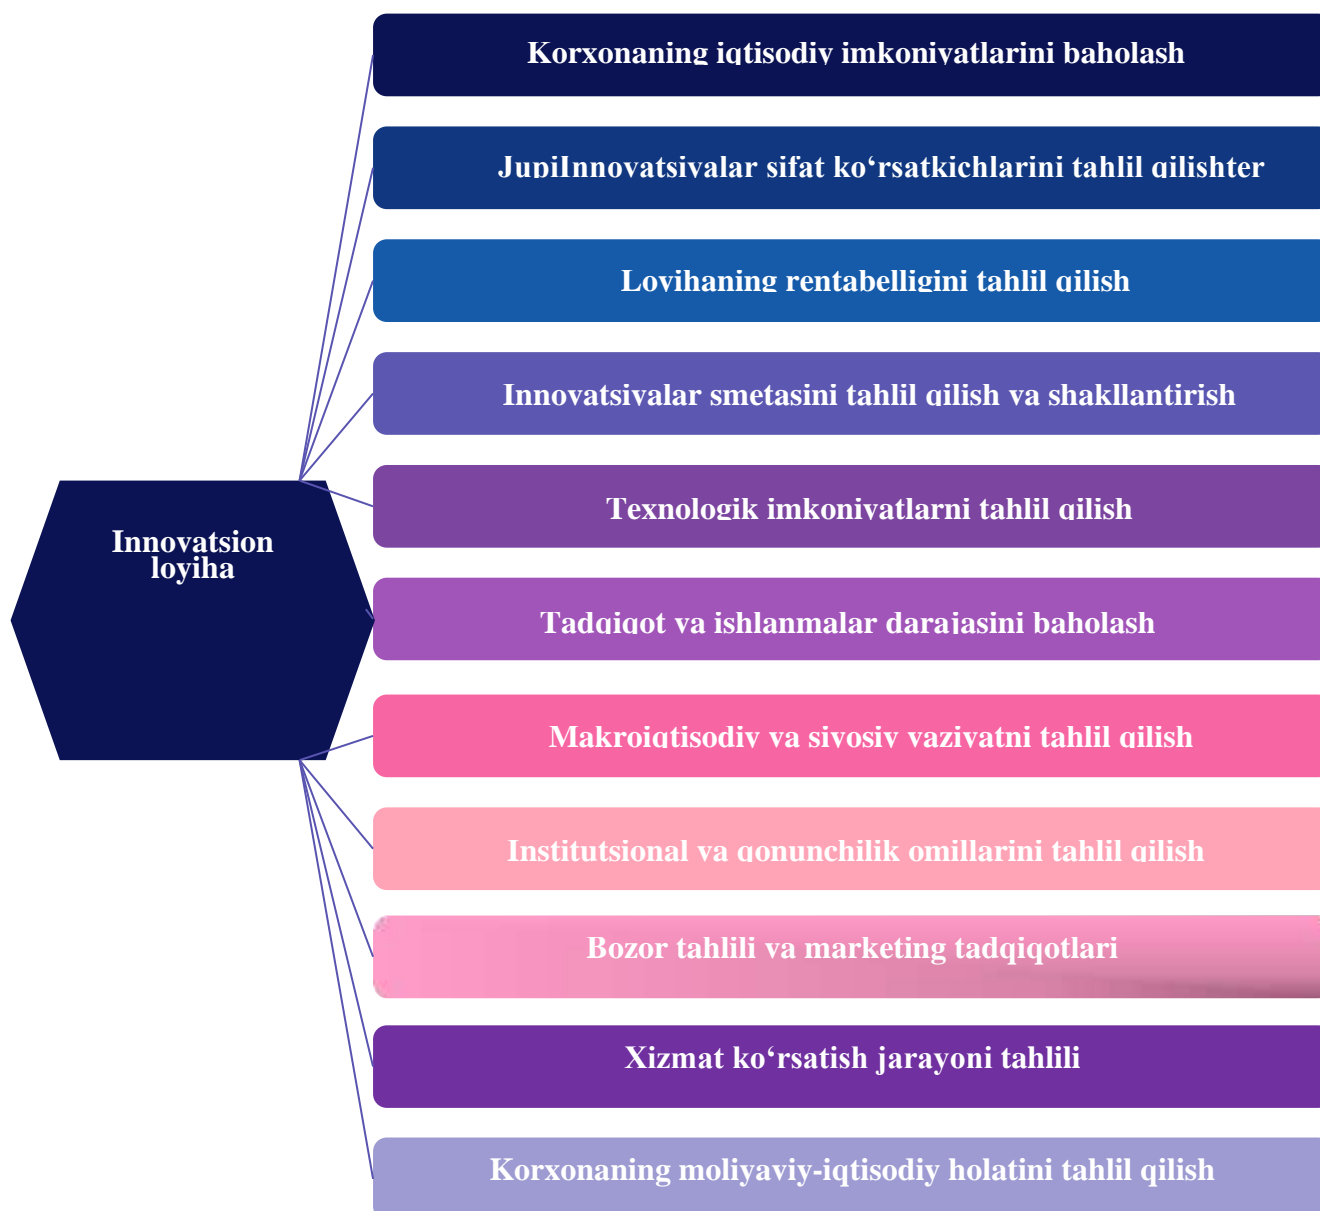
Innovatsion loyiha

Korxonaning iqtisodiy imkoniyatlarini baholash

JupiInnovatsiyalar sifat ko‘rsatkichlarini tahlil qilishter

Loyihaning rentabelligini tahlil qilish

Innovatsiyalar smetasini tahlil qilish va shakllantirish

Texnologik imkoniyatlarni tahlil qilish

Tadqiqot va ishlanmalar darajasini baholash

Makroiqtisodiy va siyosiy vaziyatni tahlil qilish

Institutsional va qonunchilik omillarini tahlil qilish

Bozor tahlili va marketing tadqiqotlari

Xizmat ko‘rsatish jarayoni tahlili

Korxonaning moliyaviy-iqtisodiy holatini tahlil qilish